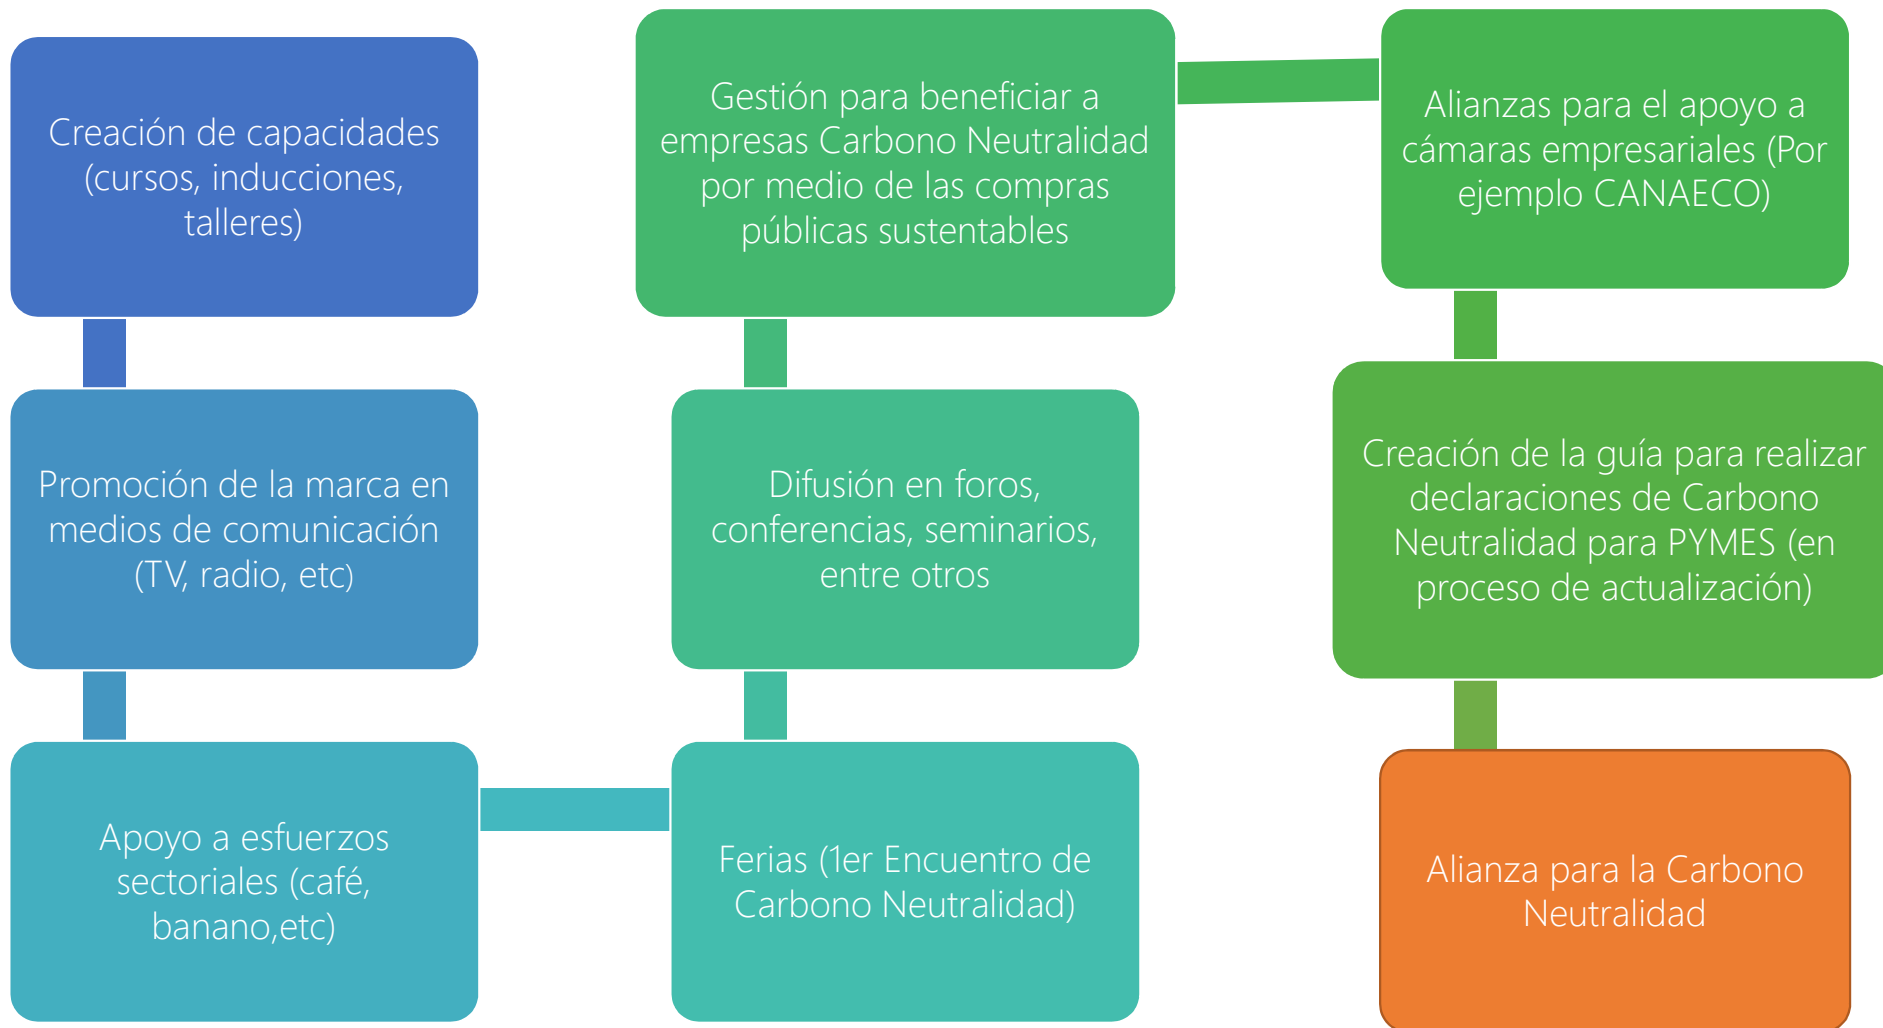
Creación de capacidades (cursos, inducciones, talleres)

Promoción de la marca en medios de comunicación (TV, radio, etc)

Apoyo a esfuerzos sectoriales (café, banano,etc)

Ferias (1er Encuentro de Carbono Neutralidad)

Difusión en foros, conferencias, seminarios, entre otros

Gestión para beneficiar a empresas Carbono Neutralidad por medio de las compras públicas sustentables

Alianzas para el apoyo a cámaras empresariales (Por ejemplo CANAECO)

Creación de la guía para realizar declaraciones de Carbono Neutralidad para PYMES (en proceso de actualización)

Alianza para la Carbono Neutralidad